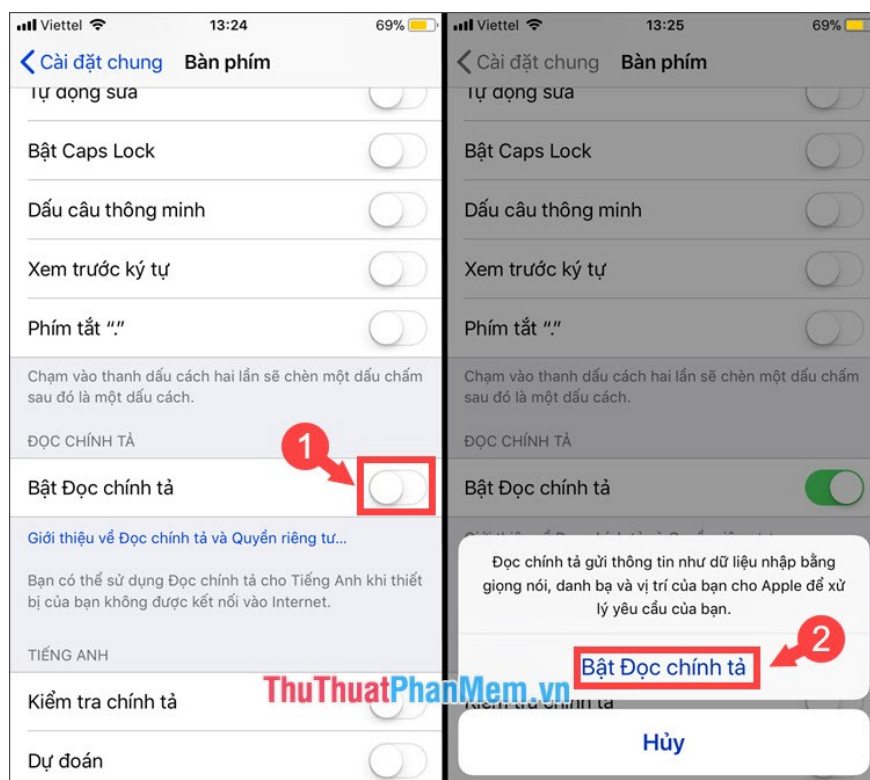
Viettel 13:24 69%

Cài đặt chung Bàn phím

Tự động sửa

Bật Caps Lock

Dấu câu thông minh

Xem trước ký tự

Phím tắt "."

Chạm vào thanh dấu cách hai lần sẽ chèn một dấu chấm sau đó là một dấu cách.

ĐỌC CHÍNH TẢ

Bật Đọc chính tả

1

Giới thiệu về Đọc chính tả và Quyền riêng tư...

Bạn có thể sử dụng Đọc chính tả cho Tiếng Anh khi thiết bị của bạn không được kết nối vào Internet.

TIẾNG ANH

Kiểm tra chính tả

Dự đoán

Viettel 13:25 69%

Cài đặt chung Bàn phím

Tự động sửa

Bật Caps Lock

Dấu câu thông minh

Xem trước ký tự

Phím tắt "."

Chạm vào thanh dấu cách hai lần sẽ chèn một dấu chấm sau đó là một dấu cách.

ĐỌC CHÍNH TẢ

Bật Đọc chính tả

Đọc chính tả gửi thông tin như dữ liệu nhập bằng giọng nói, danh bạ và vị trí của bạn cho Apple để xử lý yêu cầu của bạn.

Bật Đọc chính tả

2

Kiểm tra chính tả

Hủy

ThuThuatPhanMem.vn